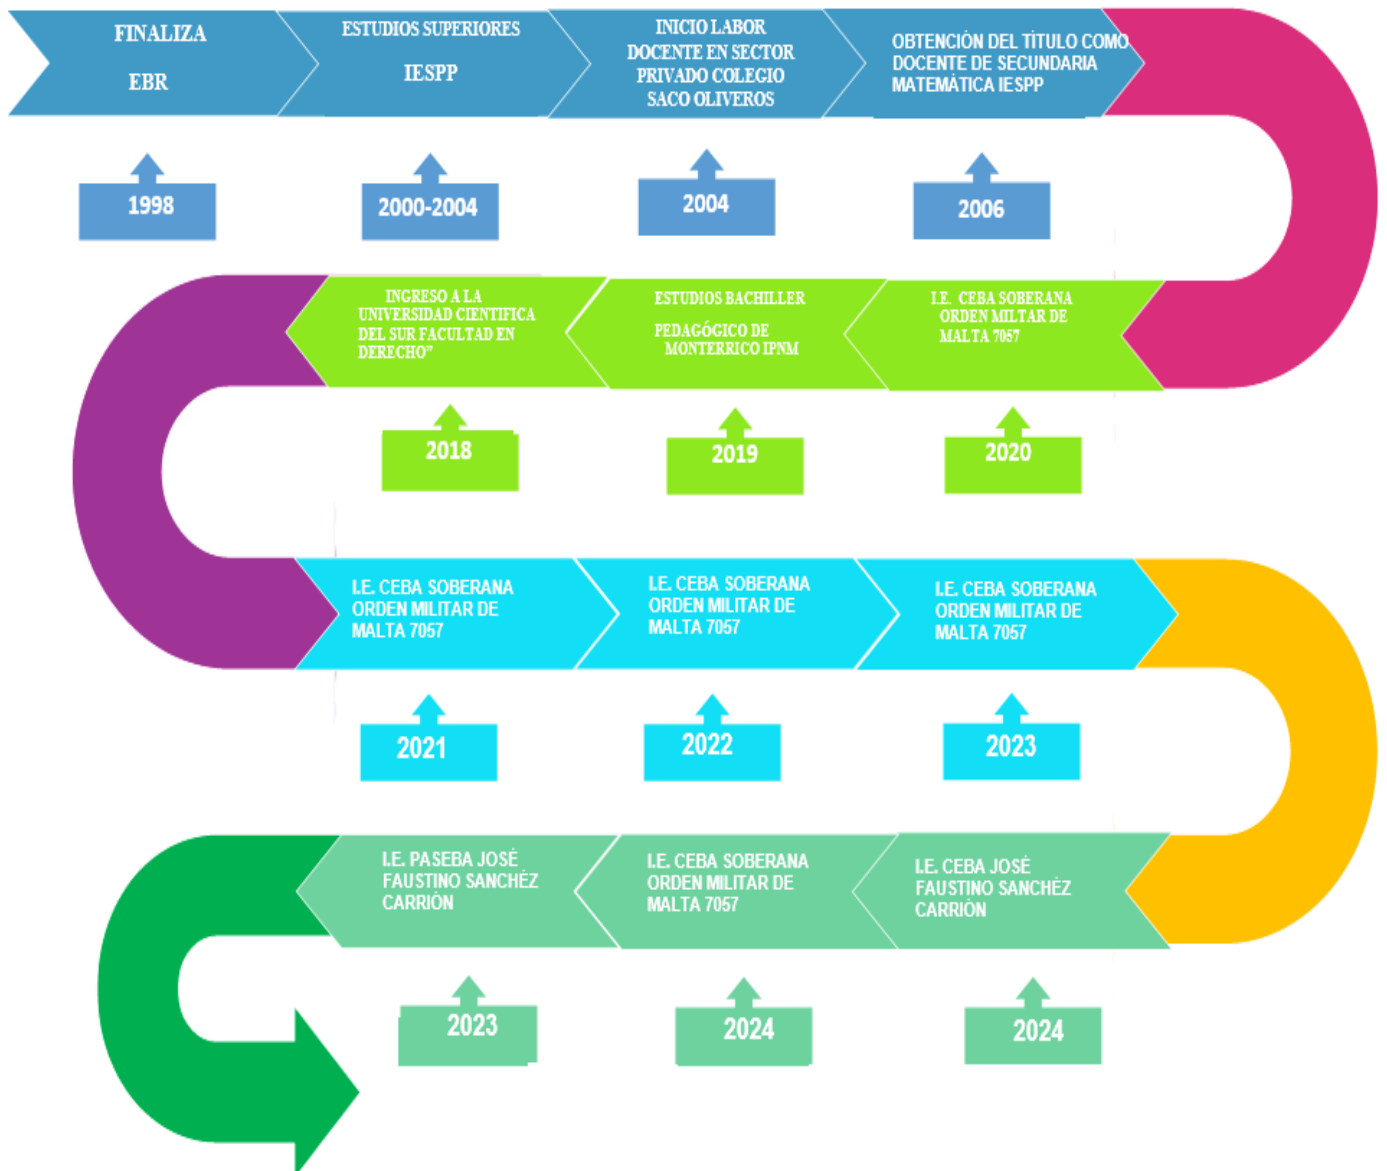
FINALIZA EBR

1998

ESTUDIOS SUPERIORES IESPP

2000-2004

INICIO LABOR DOCENTE EN SECTOR PRIVADO COLEGIO SACO OLIVEROS

2004

OBTENCIÓN DEL TÍTULO COMO DOCENTE DE SECUNDARIA MATEMÁTICA IESPP

2006

I.E. CEBA SOBERANA ORDEN MILTAR DE MALTA 7057

2020

ESTUDIOS BACHILLER PEDAGÓGICO DE MONTERRICO IPNM

2019

INGRESO A LA UNIVERSIDAD CIENTIFICA DEL SUR FACULTAD EN DERECHO"

2018

I.E. CEBA SOBERANA ORDEN MILITAR DE MALTA 7057

2021

I.E. CEBA SOBERANA ORDEN MILITAR DE MALTA 7057

2022

I.E. CEBA SOBERANA ORDEN MILITAR DE MALTA 7057

2023

I.E. CEBA JOSÉ FAUSTINO SANCHÉZ CARRIÓN

2024

I.E. CEBA SOBERANA ORDEN MILITAR DE MALTA 7057

2024

I.E. PASEBA JOSÉ FAUSTINO SANCHÉZ CARRIÓN

2023